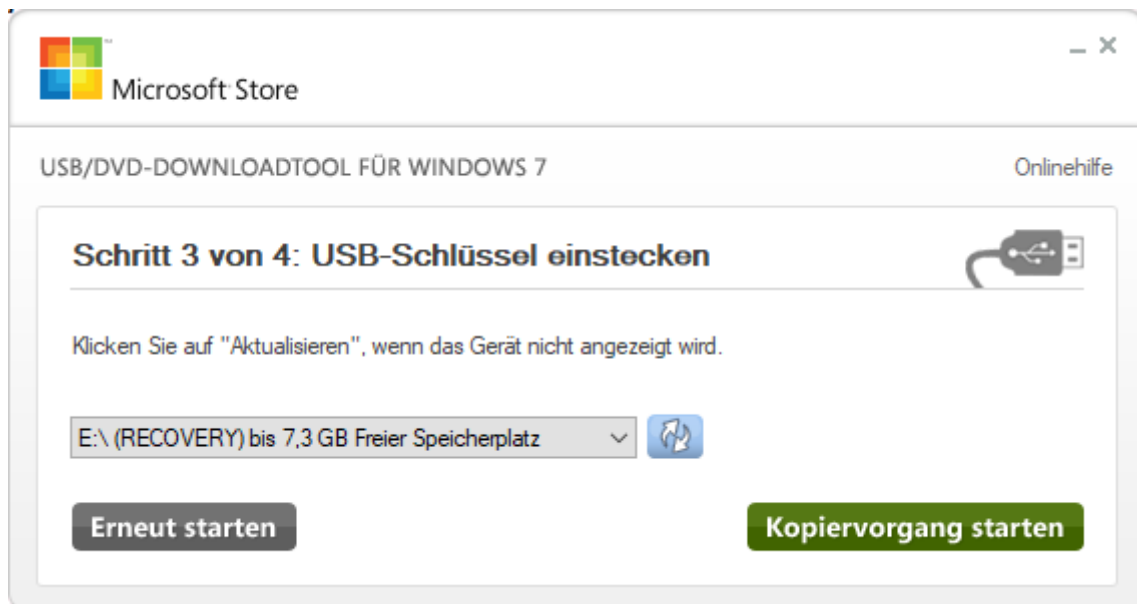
Microsoft Store

_ ×

USB/DVD-DOWNLOADTOOL FÜR WINDOWS 7

Onlinehilfe

Schritt 3 von 4: USB-Schlüssel einstecken

Klicken Sie auf "Aktualisieren", wenn das Gerät nicht angezeigt wird.

E:\ (RECOVERY) bis 7,3 GB Freier Speicherplatz

Erneut starten

Kopiervorgang starten